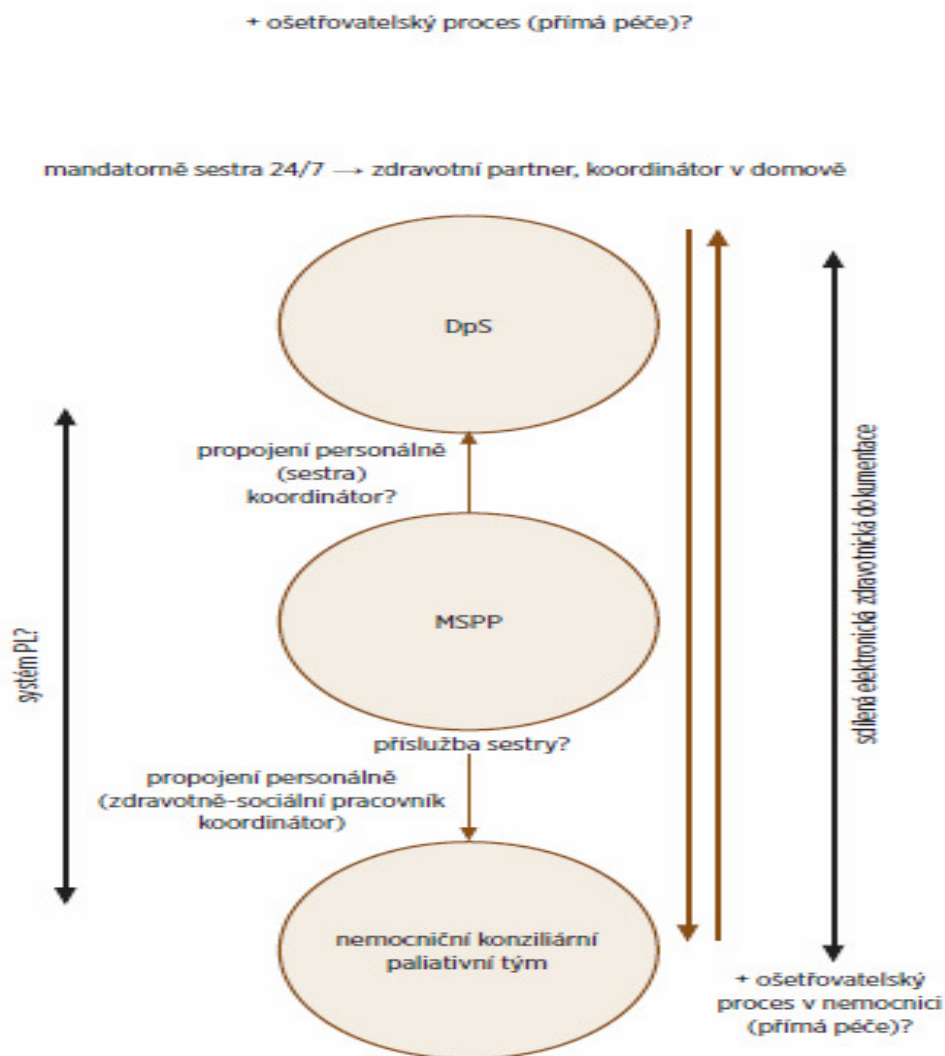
+ ošetřovatelský proces (přímá péče)?

mandatorně sestra 24/7 → zdravotní partner, koordinátor v domově

DpS

propojení personálně (sestra) koordinátor?

MSPP

příslužba sestry?

propojení personálně (zdravotně-sociální pracovník koordinátor)

nemocniční konziliární paliativní tým

systém PL?

sdílená elektronická zdravotnická dokumentace

+ ošetřovatelský proces v nemocnici (přímá péče)?